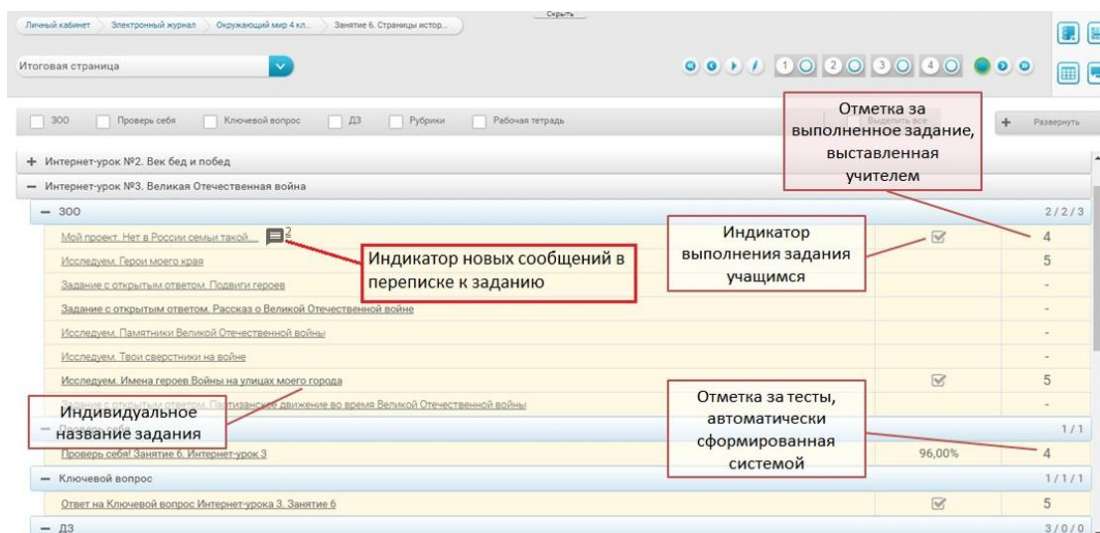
Скрыть

Личный кабинет › Электронный журнал › Окружающий мир 4 кл... › Занятие 6. Страницы истор...

Итоговая страница

1 2 3 4

ЗОО Проверь себя Ключевой вопрос ДЗ Рубрики Рабочая тетрадь

Выделить все

Развернуть

Отметка за выполненное задание, выставленная учителем

+ Интернет-урок №2. Век бед и побед

— Интернет-урок №3. Великая Отечественная война

— ЗОО 2/2/3

Индикатор выполнения задания учащимся

Мой проект. Нет в России семьи такой... 2 | | 4

Индикатор новых сообщений в переписке к заданию

Исследуем. Герои моего края | | 5

Задание с открытым ответом. Подвиги героев | | -

Задание с открытым ответом. Рассказ о Великой Отечественной войне | | -

Исследуем. Памятники Великой Отечественной войны | | -

Исследуем. Твои сверстники на войне | | -

Исследуем. Имена героев Войны на улицах моего города | | 5

Задание с открытым ответом. Партизанское движение во время Великой Отечественной войны | | -

Индивидуальное название задания

Отметка за тесты, автоматически сформированная системой

— Проверь себя 1/1

Проверь себя! Занятие 6. Интернет-урок 3 | 96,00% | 4

— Ключевой вопрос 1/1/1

Ответ на Ключевой вопрос Интернет-урока 3. Занятие 6 | | 5

— ДЗ 3/0/0